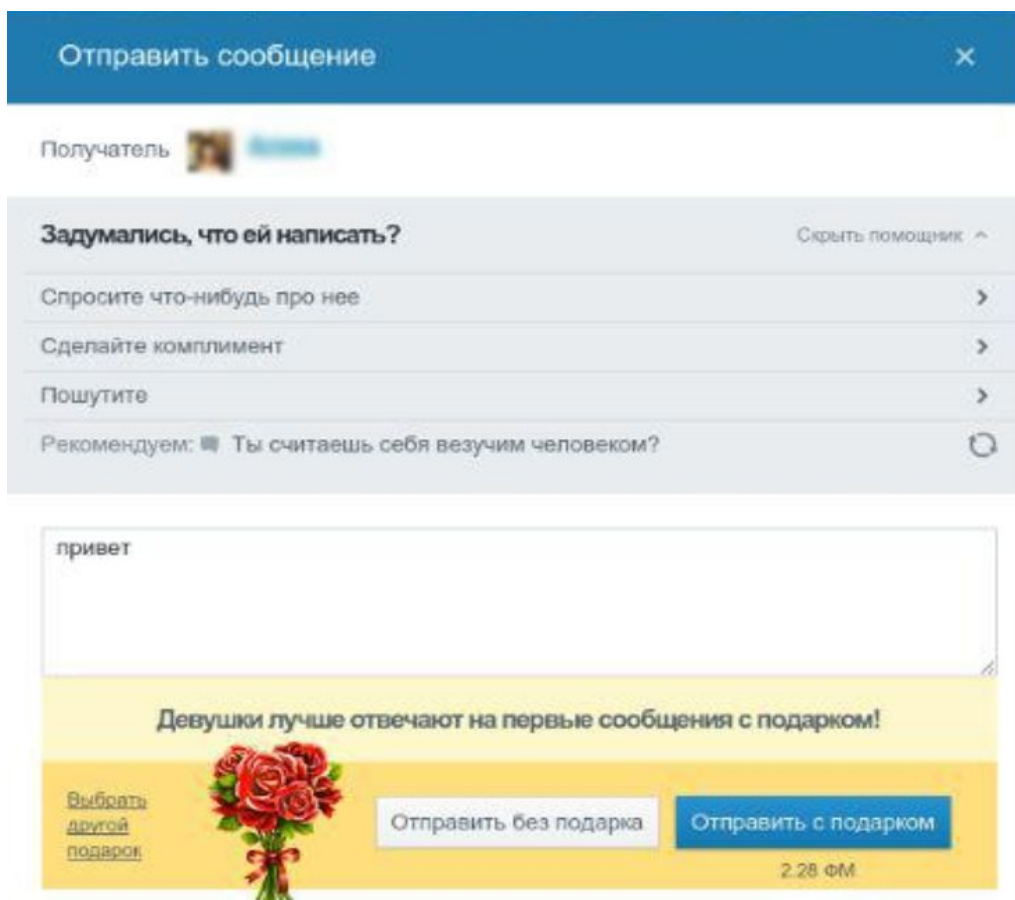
Отправить сообщение ×

Получатель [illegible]

Задумались, что ей написать?

Скрыть помощник ^

Спросите что-нибудь про нее >

Сделайте комплимент >

Пошутите >

Рекомендуем: Ты считаешь себя везучим человеком?

привет

Девушки лучше отвечают на первые сообщения с подарком!

Выбрать другой подарок

Отправить без подарка

Отправить с подарком

2.28 ФМ